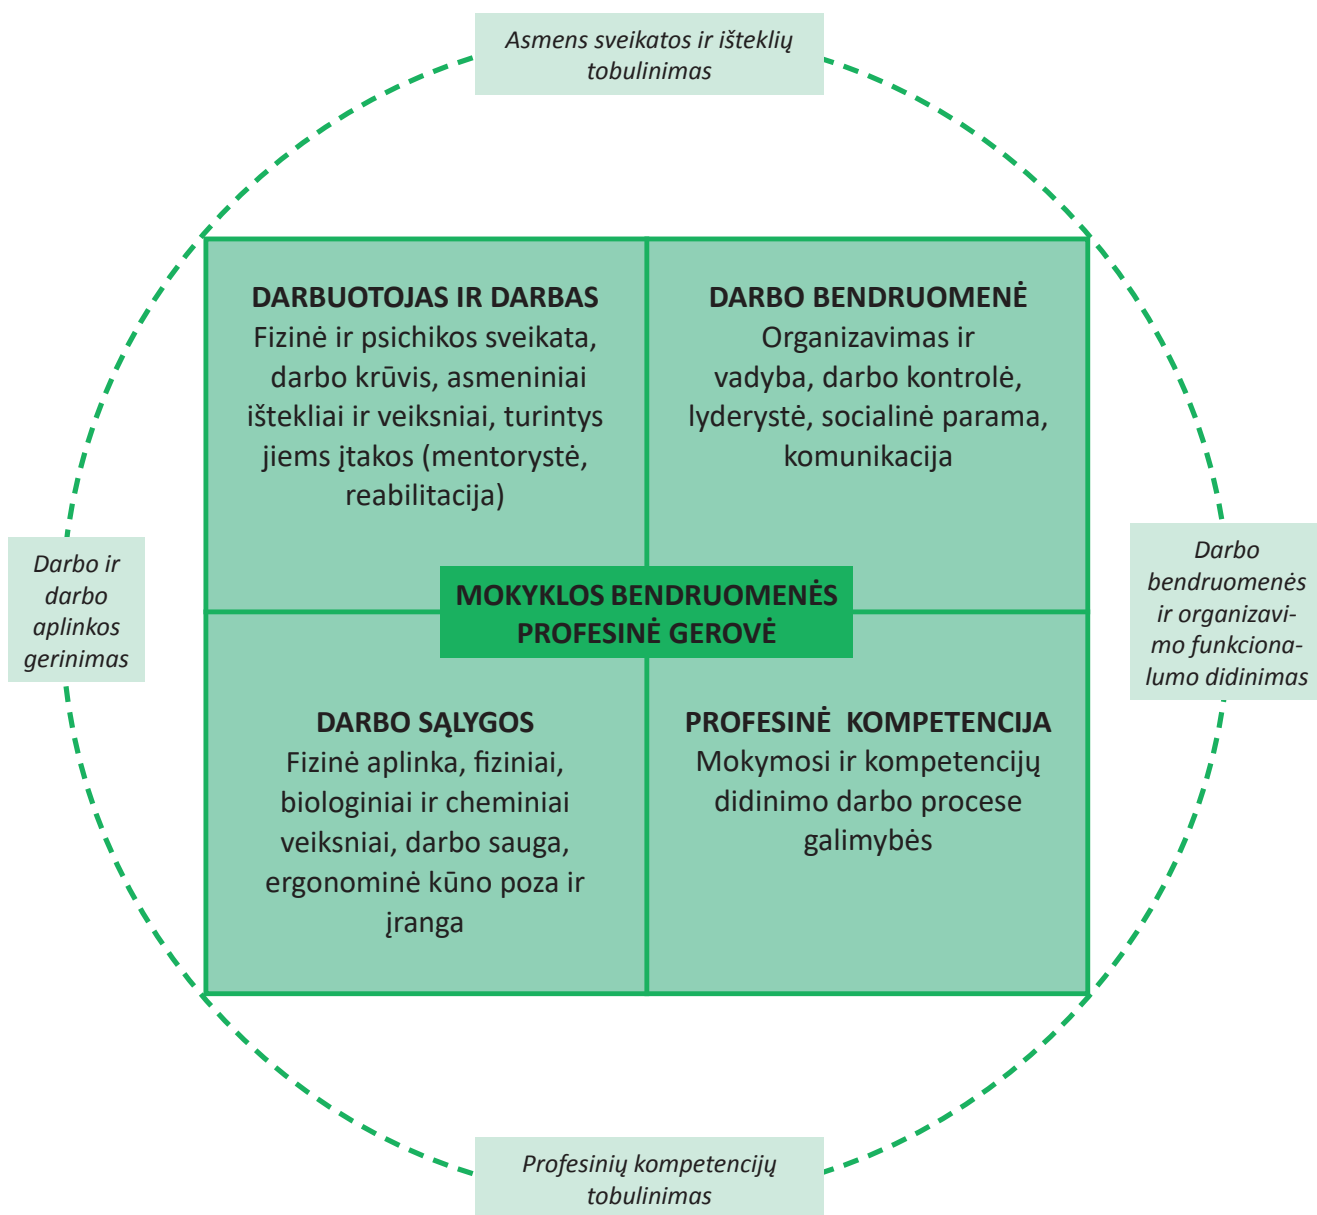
Asmens sveikatos ir išteklių tobulinimas

Darbo ir darbo aplinkos gerinimas

DARBUOTOJAS IR DARBAS
Fizinė ir psichikos sveikata, darbo krūvis, asmeniniai ištekliai ir veiksniai, turintys jiems įtakos (mentorystė, reabilitacija)

DARBO BENDRUOMENĖ
Organizavimas ir vadyba, darbo kontrolė, lyderystė, socialinė parama, komunikacija

MOKYKLOS BENDRUOMENĖS PROFESINĖ GEROVĖ

DARBO SĄLYGOS
Fizinė aplinka, fiziniai, biologiniai ir cheminiai veiksniai, darbo sauga, ergonominė kūno poza ir įranga

PROFESINĖ KOMPETENCIJA
Mokymosi ir kompetencijų didinimo darbo procese galimybės

Darbo bendruomenės ir organizavimo funkcionalumo didinimas

Profesinių kompetencijų tobulinimas